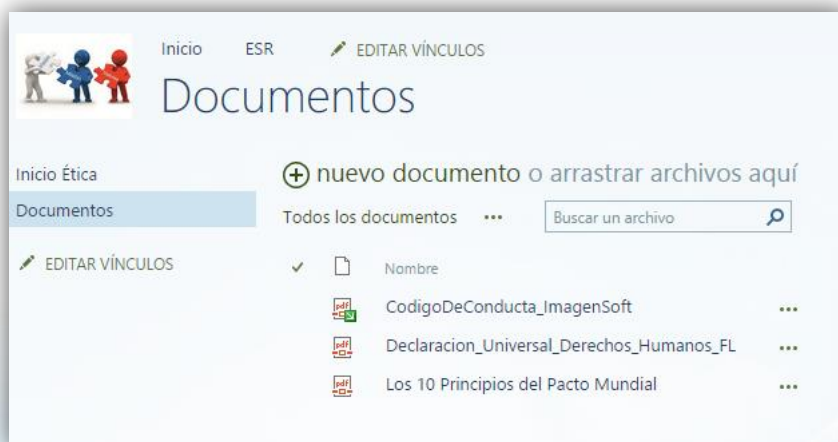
Inicio ESR EDITAR VÍNCULOS

Documentos

Inicio Ética
Documentos
EDITAR VÍNCULOS

⊕ nuevo documento o arrastrar archivos aquí

Todos los documentos ••• Buscar un archivo

✓ Nombre

CodigoDeConducta_ImagenSoft •••

Declaracion_Universal_Derechos_Humanos_FL •••

Los 10 Principios del Pacto Mundial •••